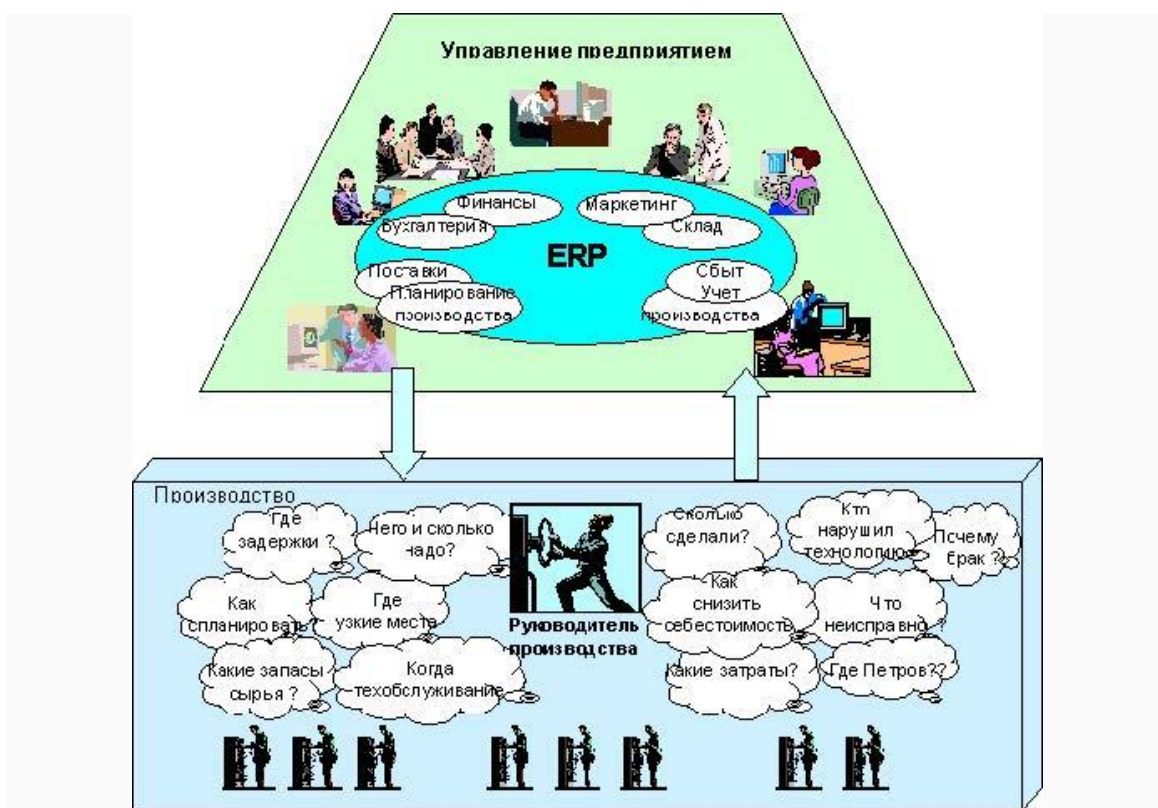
Управление предприятием

Финансы
Маркетинг
Бухгалтерия
Склад
ERP
Поставки
Планирование производства
Сбыт
Учет производства

Производство
Где задержки ?
Чего и сколько надо?
Сколько сделали?
Кто нарушил технологию?
Почему брак ?
Как спланировать?
Где узкие места
Как снизить себестоимость
Что неисправно ?
Руководитель производства
Какие запасы сырья ?
Когда техобслуживание
Какие затраты?
Где Петров??